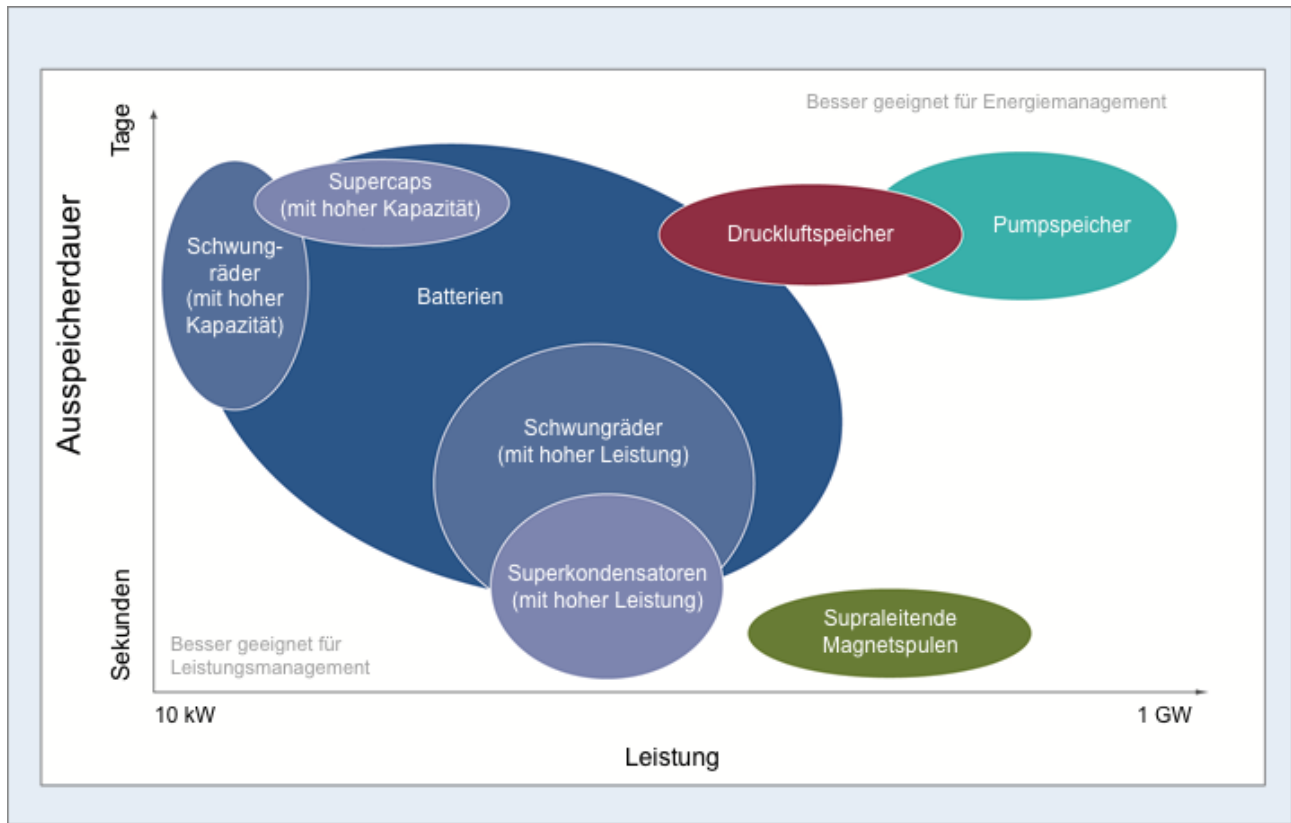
Besser geeignet für Energiemanagement

Ausspeicherdauer

Tage

Sekunden

Supercaps (mit hoher Kapazität)

Schwungräder (mit hoher Kapazität)

Batterien

Druckluftspeicher

Pumpspeicher

Schwungräder (mit hoher Leistung)

Superkondensatoren (mit hoher Leistung)

Supraleitende Magnetspulen

Besser geeignet für Leistungsmanagement

10 kW

1 GW

Leistung